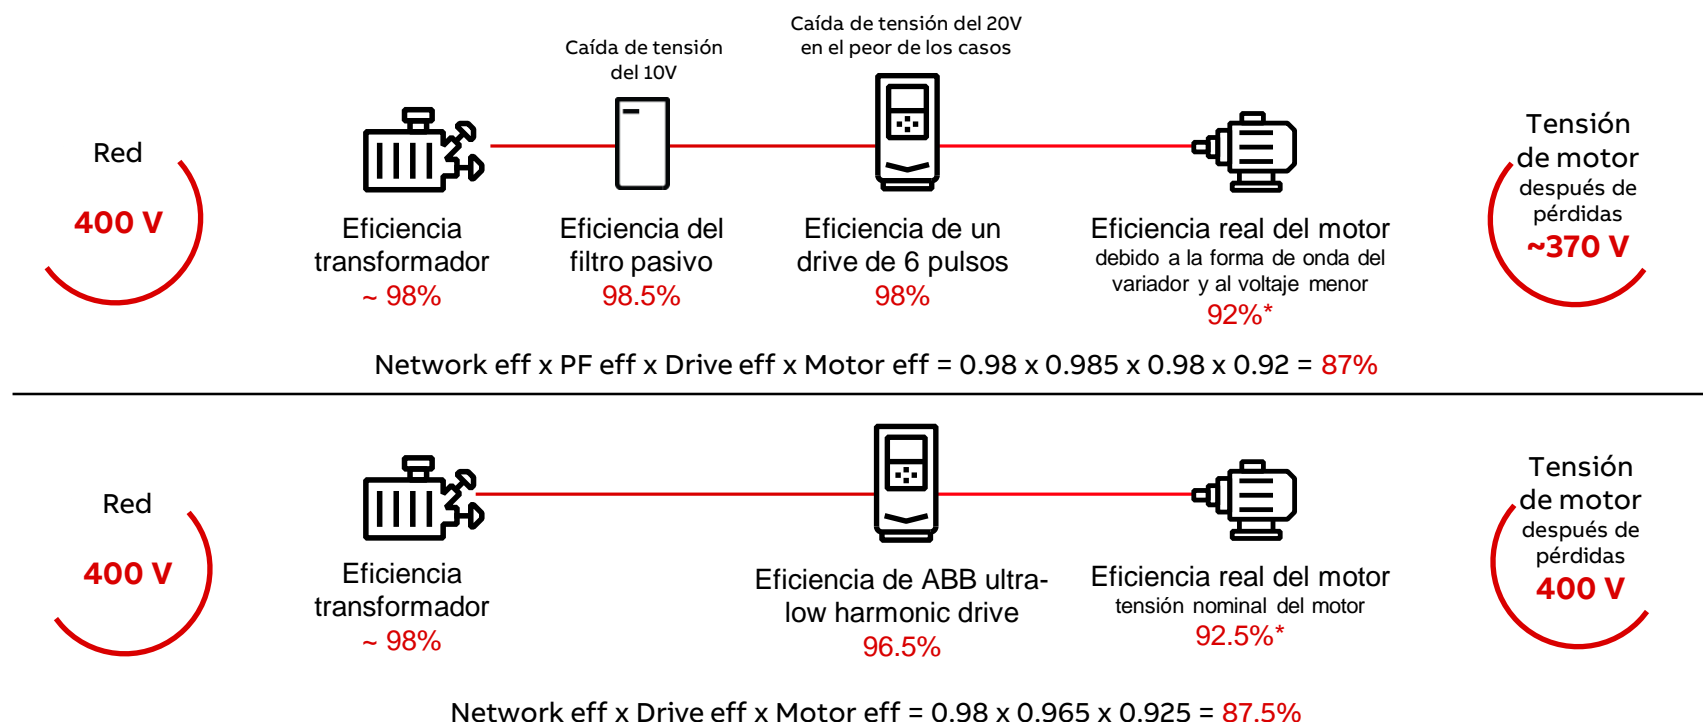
Caída de tensión del 20V en el peor de los casos

Caída de tensión del 10V

Red
400 V

Eficiencia transformador
~ 98%

Eficiencia del filtro pasivo
98.5%

Eficiencia de un drive de 6 pulsos
98%

Eficiencia real del motor
debido a la forma de onda del variador y al voltaje menor
92%*

Tensión de motor
después de pérdidas
~370 V

Network eff x PF eff x Drive eff x Motor eff = 0.98 x 0.985 x 0.98 x 0.92 = 87%

Red
400 V

Eficiencia transformador
~ 98%

Eficiencia de ABB ultra-low harmonic drive
96.5%

Eficiencia real del motor
tensión nominal del motor
92.5%*

Tensión de motor
después de pérdidas
400 V

Network eff x Drive eff x Motor eff = 0.98 x 0.965 x 0.925 = 87.5%